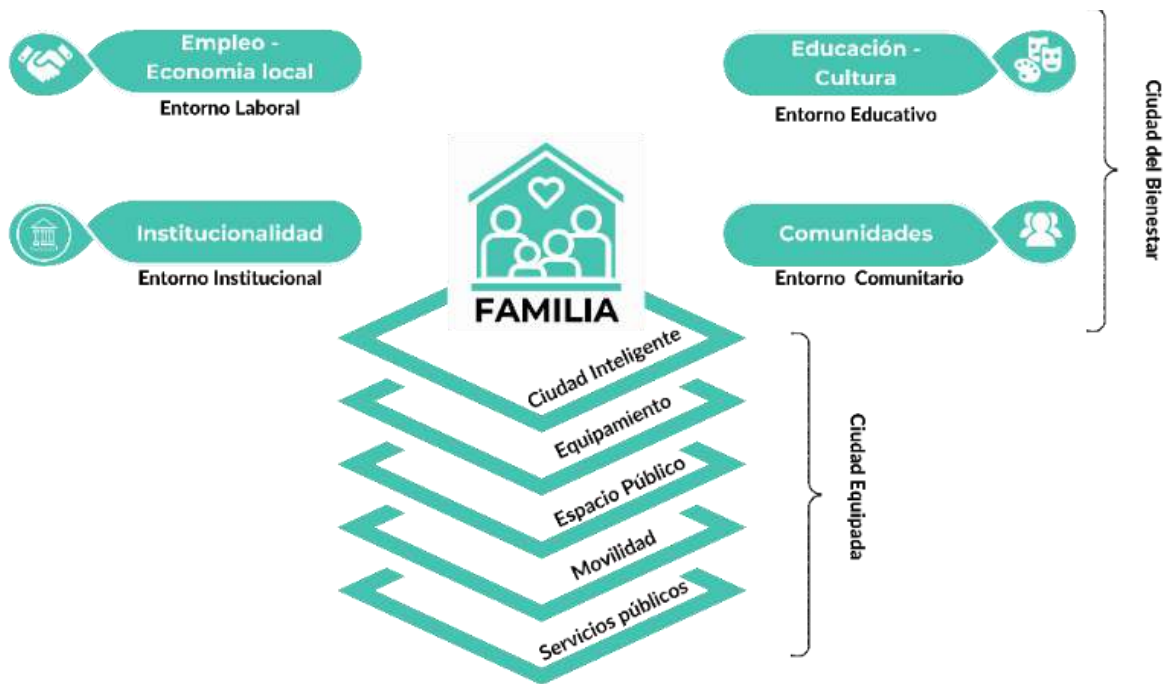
Empleo - Economia local
Entorno Laboral

Educación - Cultura
Entorno Educativo

Ciudad del Bienestar

Institucionalidad
Entorno Institucional

Comunidades
Entorno Comunitario

FAMILIA

Ciudad Inteligente
Equipamiento
Espacio Público
Movilidad
Servicios públicos

Ciudad Equipada